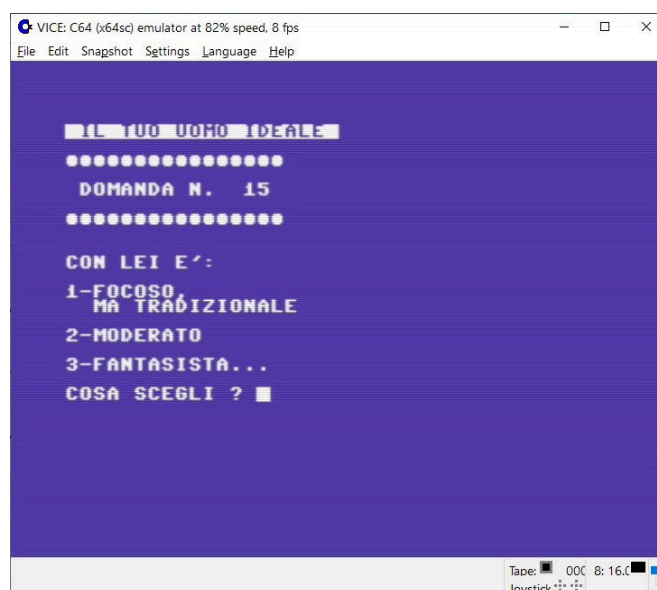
VICE: C64 (x64sc) emulator at 82% speed, 8 fps

File Edit Snapshot Settings Language Help

IL TUO UOMO IDEALE

●●●●●●●●●●●●●●●●

DOMANDA N. 15

●●●●●●●●●●●●●●●●

CON LEI E':

1-FOCOSO,
MA TRADIZIONALE

2-MODERATO

3-FANTASISTA...

COSA SCEGLI ?

Tape: 00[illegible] 8: 16.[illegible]
Joystick